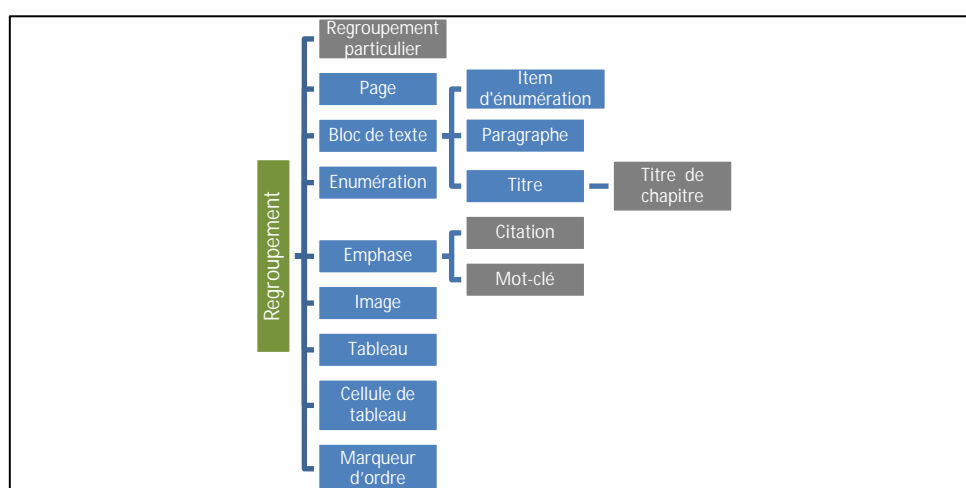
Regroupement

Regroupement particulier

Page

Bloc de texte

Enumération

Emphase

Image

Tableau

Cellule de tableau

Marqueur d'ordre

Item d'énumération

Paragraphe

Titre

Titre de chapitre

Citation

Mot-clé